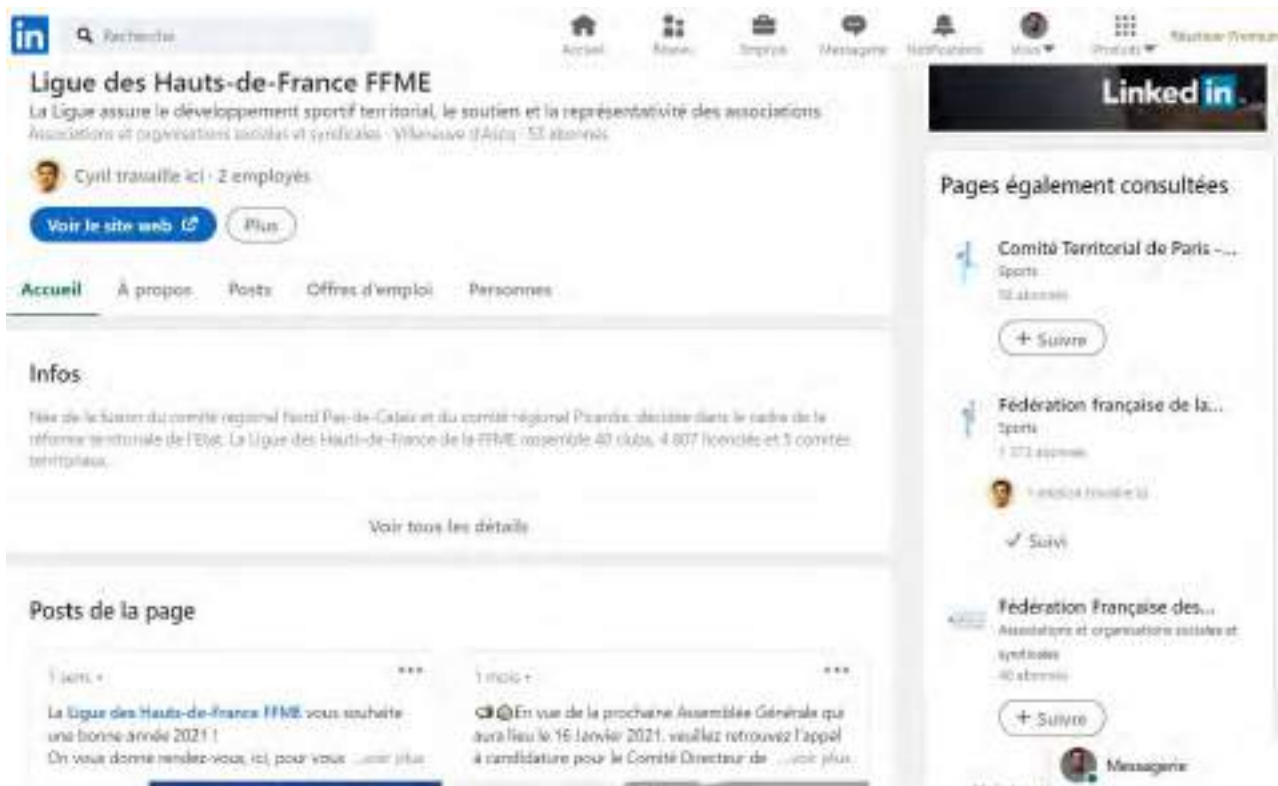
in Recherche

Accueil Réseau Emplois Messagerie Notifications Vous Produits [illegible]

Ligue des Hauts-de-France FFME

La Ligue assure le développement sportif territorial, le soutien et la représentativité des associations

Associations et organisations sociales et syndicales · Villeneuve d'Ascq · 53 abonnés

Cyril travaille ici · 2 employés

Voir le site web

Plus

Accueil À propos Posts Offres d'emploi Personnes

Infos

Née de la fusion du comité régional Nord Pas-de-Calais et du comité régional Picardie, décidée dans le cadre de la réforme territoriale de l'État, La Ligue des Hauts-de-France de la FFME rassemble 40 clubs, 4 807 licenciés et 5 comités territoriaux.

Voir tous les détails

Posts de la page

1 sem. •

La Ligue des Hauts-de-France FFME vous souhaite une bonne année 2021 !
On vous donne rendez-vous, ici, pour vous ...voir plus

1 mois •

En vue de la prochaine Assemblée Générale qui aura lieu le 16 Janvier 2021, veuillez retrouvez l'appel à candidature pour le Comité Directeur de ...voir plus

Linked in

Pages également consultées

Comité Territorial de Paris -...
Sports
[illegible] abonnés
+ Suivre

Fédération française de la...
Sports
1 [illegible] abonnés
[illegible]
✓ Suivi

Fédération Française des...
Associations et organisations sociales et syndicales
40 abonnés
+ Suivre

Messagerie